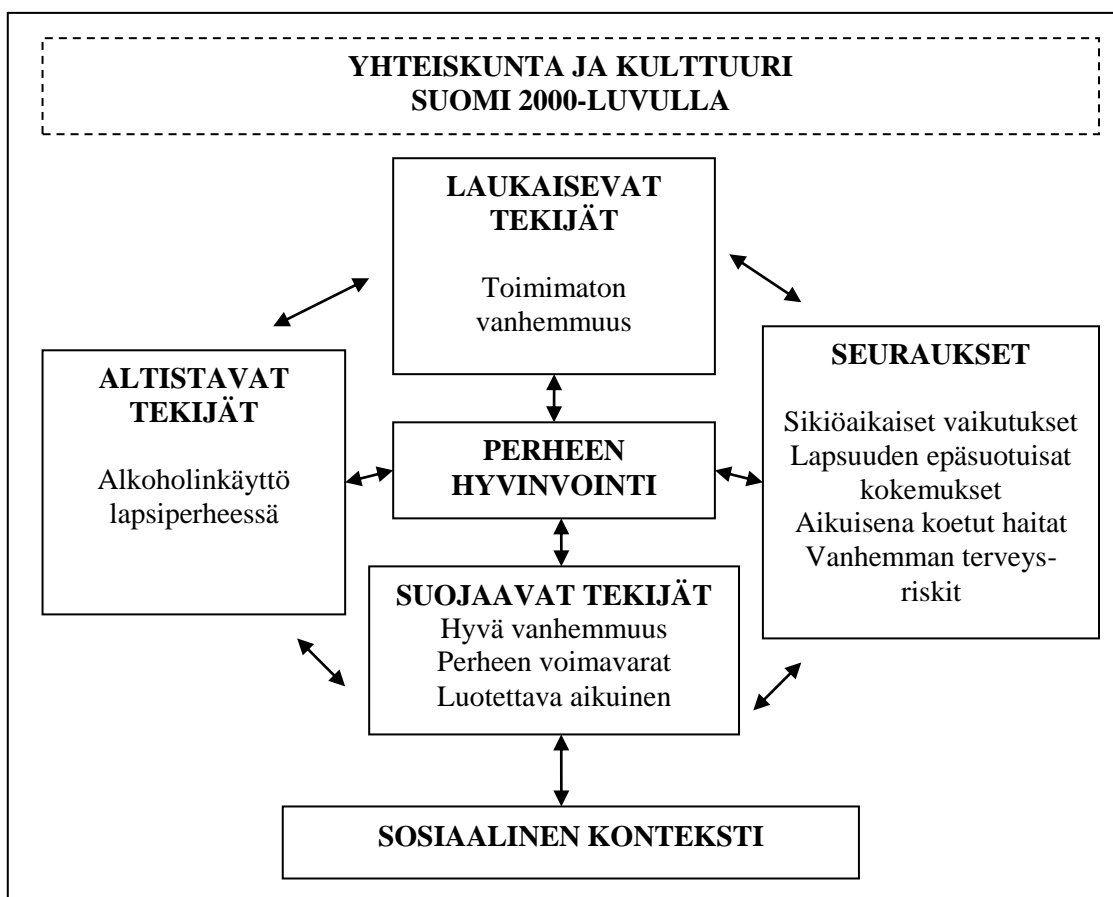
YHTEISKUNTA JA KULTTUURI
SUOMI 2000-LUVULLA

LAUKAISEVAT TEKIJÄT

Toimimaton vanhemmuus

ALTISTAVAT TEKIJÄT

Alkoholinkäyttö lapsiperheessä

PERHEEN HYVINVOINTI

SEURAUKSET

Sikiöaikaiset vaikutukset
Lapsuuden epäsuotuisat kokemukset
Aikuisena koetut haitat
Vanhemman terveysriskit

SUOJAAVAT TEKIJÄT
Hyvä vanhemmuus
Perheen voimavarat
Luotettava aikuinen

SOSIAALINEN KONTEKSTI